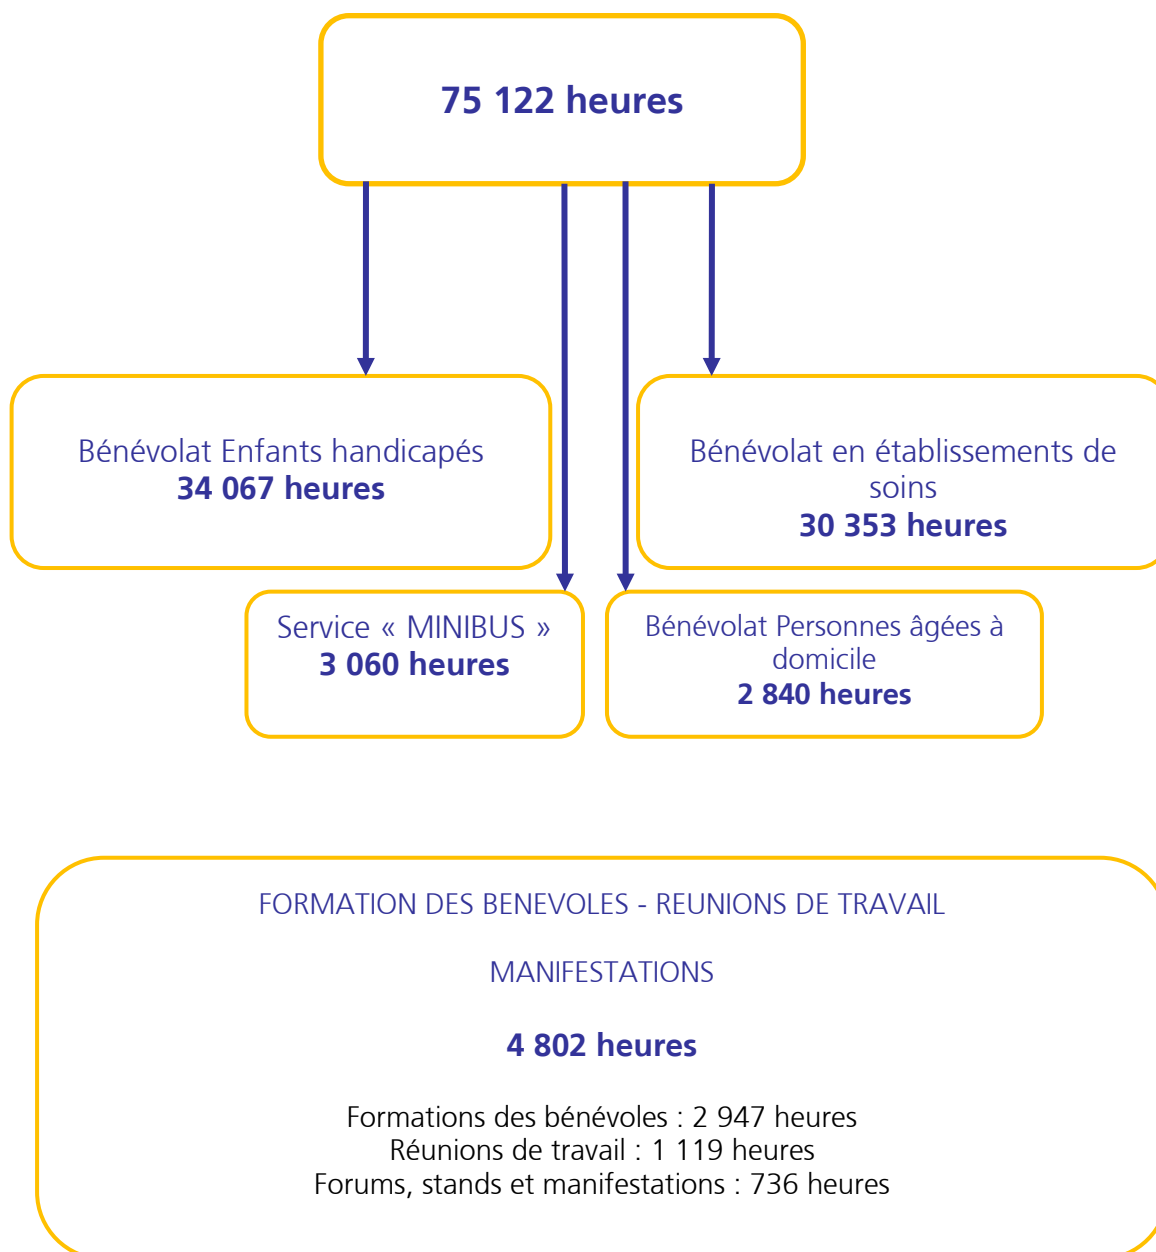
75 122 heures

Bénévolat Enfants handicapés
34 067 heures

Bénévolat en établissements de soins
30 353 heures

Service « MINIBUS »
3 060 heures

Bénévolat Personnes âgées à domicile
2 840 heures

FORMATION DES BENEVOLES - REUNIONS DE TRAVAIL

MANIFESTATIONS

4 802 heures

Formations des bénévoles : 2 947 heures
Réunions de travail : 1 119 heures
Forums, stands et manifestations : 736 heures